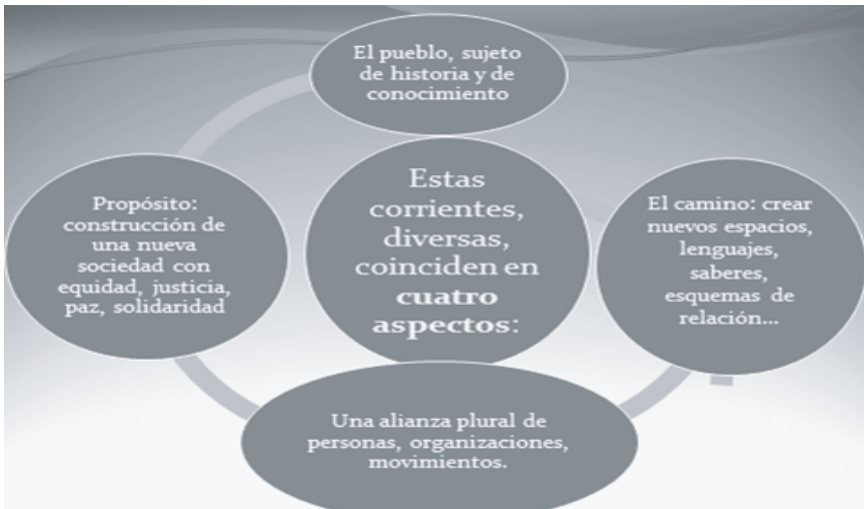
El pueblo, sujeto de historia y de conocimiento

Propósito: construcción de una nueva sociedad con equidad, justicia, paz, solidaridad

Estas corrientes, diversas, coinciden en **cuatro aspectos**:

El camino: crear nuevos espacios, lenguajes, saberes, esquemas de relación...

Una alianza plural de personas, organizaciones, movimientos.